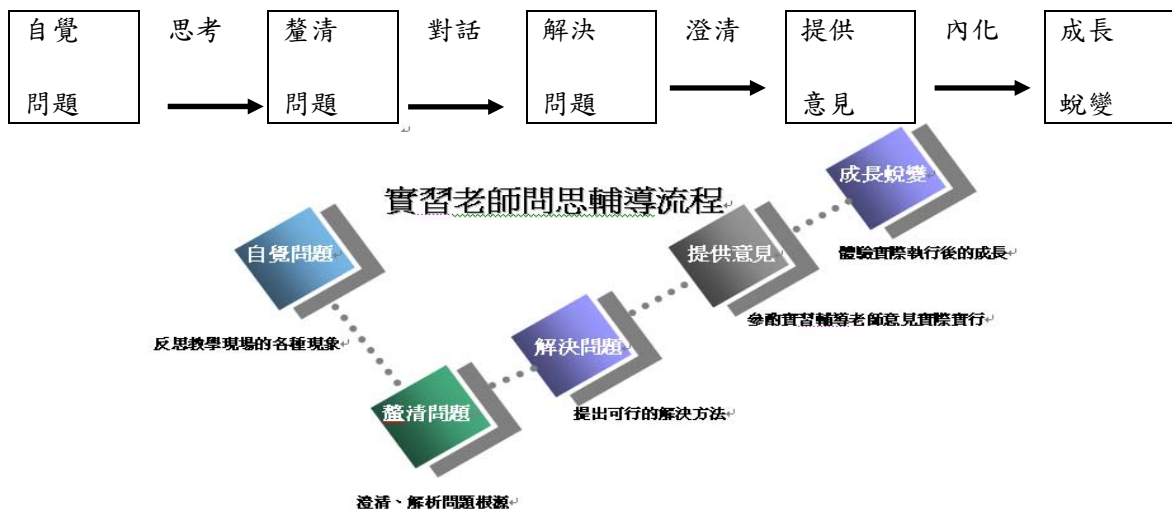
自覺問題 思考 釐清問題 對話 解決問題 澄清 提供意見 內化 成長蛻變

實習老師問思輔導流程

成長蛻變
體驗實際執行後的成長

提供意見
參酌實習輔導老師意見實際實行

自覺問題
反思教學現場的各種現象

解決問題
提出可行的解決方法

釐清問題
澄清、解析問題根源